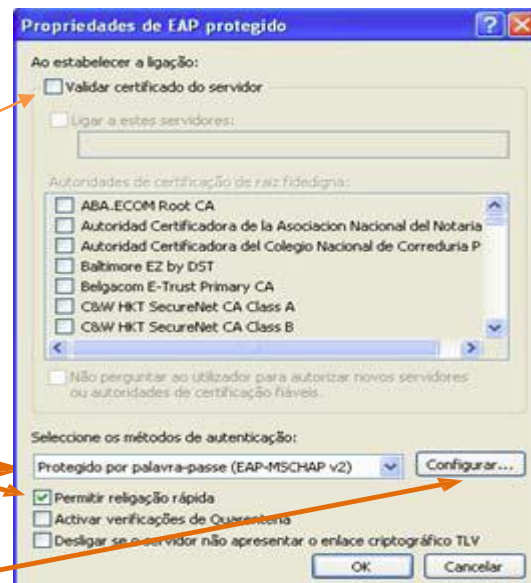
Propriedades de EAP protegido

Ao estabelecer a ligação:

Validar certificado do servidor

Ligar a estes servidores:

Autoridades de certificação de raiz fidedigna:

ABA.ECOM Root CA
Autoridad Certificadora de la Asociacion Nacional del Notaria
Autoridad Certificadora del Colegio Nacional de Correduria P
Baltimore EZ by DST
Belgacom E-Trust Primary CA
C&W HKT SecureNet CA Class A
C&W HKT SecureNet CA Class B

Não perguntar ao utilizador para autorizar novos servidores ou autoridades de certificação fiáveis.

Seleccione os métodos de autenticação:

Protegido por palavra-passe (EAP-MSCHAP v2)

Configurar...

Permitir religação rápida
Activar verificações de Quarentena
Desligar se o servidor não apresentar o enlace criptográfico TLV

OK
Cancelar